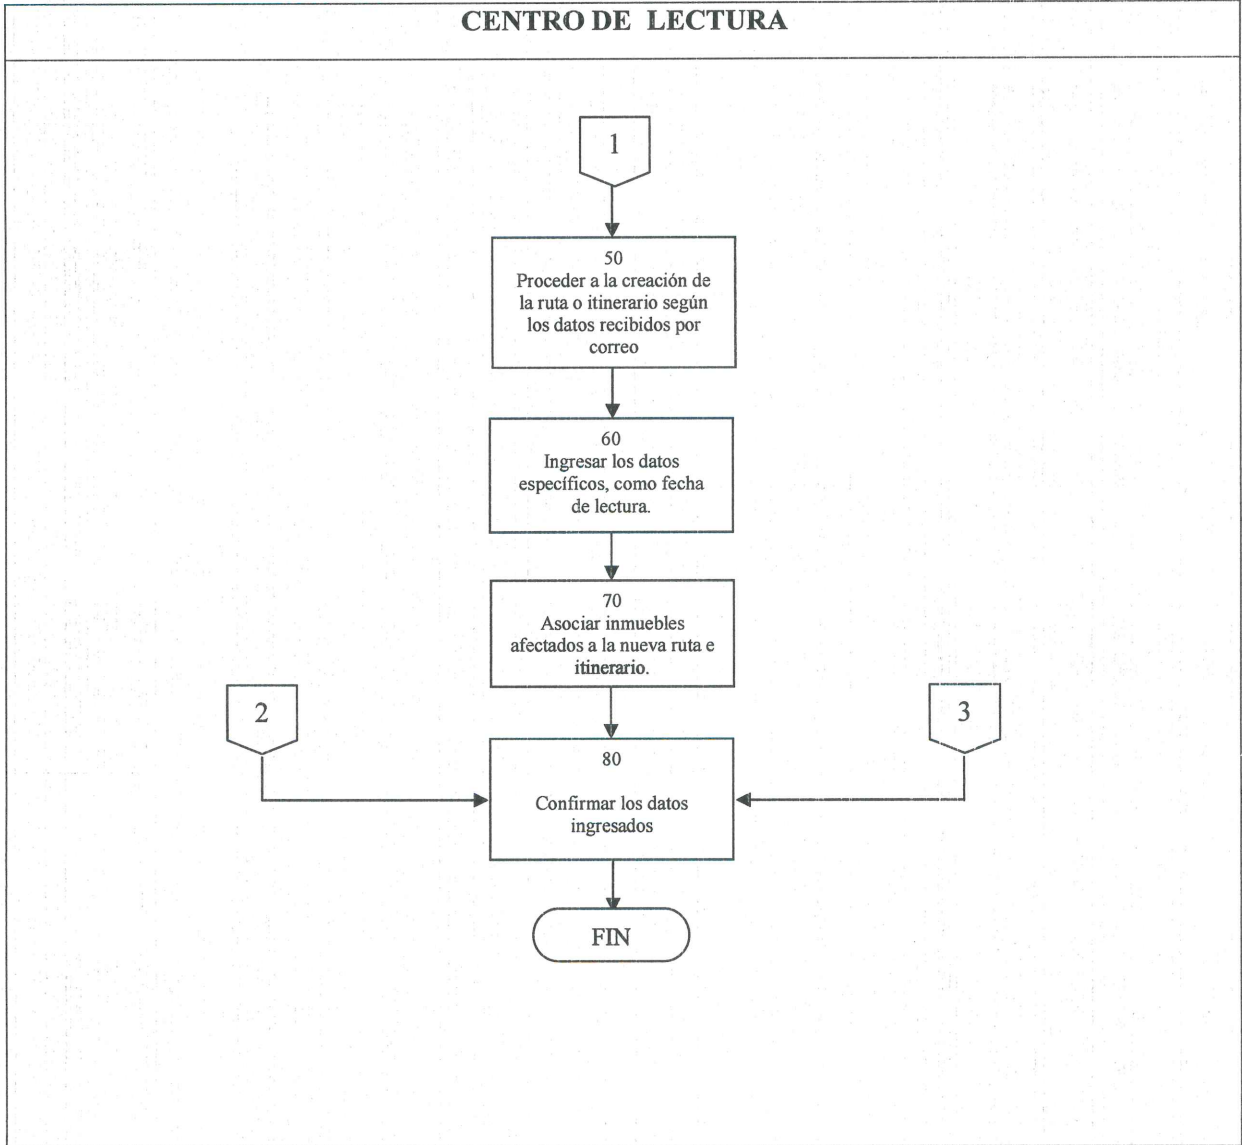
CENTRO DE LECTURA

1

50
Proceder a la creación de la ruta o itinerario según los datos recibidos por correo

60
Ingresar los datos específicos, como fecha de lectura.

70
Asociar inmuebles afectados a la nueva ruta e itinerario.

2

3

80
Confirmar los datos ingresados

FIN